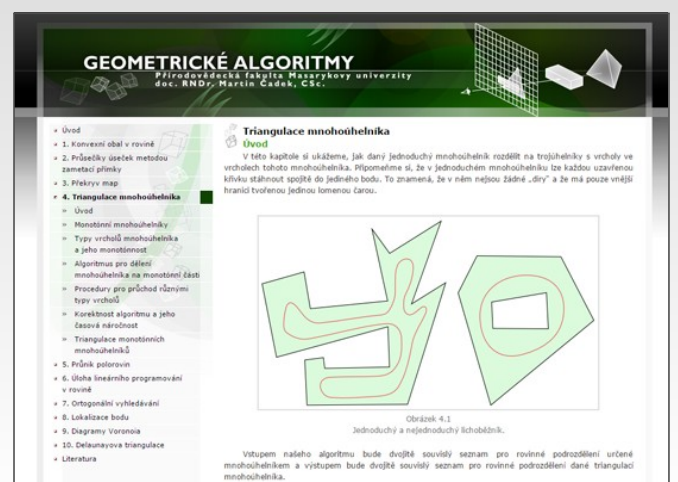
GEOMETRICKÉ ALGORITMY
Přírodovědecká fakulta Masarykovy univerzity
doc. RNDr. Martin Čadek, CSc.

Úvod
1. Konvexní obal v rovině
2. Průsečíky úseček metodou zametací přímky
3. Překryv map
4. Triangulace mnohoúhelníka
Úvod
Monotónní mnohoúhelníky
Typy vrcholů mnohoúhelníka a jeho monotónnost
Algoritmus pro dělení mnohoúhelníka na monotónní části
Procedury pro průchod různými typy vrcholů
Korektnost algoritmu a jeho časová náročnost
Triangulace monotónních mnohoúhelníků
5. Průnik polorovin
6. Úloha lineárního programování v rovině
7. Ortogonální vyhledávání
8. Lokalizace bodu
9. Diagramy Voronoia
10. Delaunayova triangulace
Literatura

Triangulace mnohoúhelníka
Úvod
V této kapitole si ukážeme, jak daný jednoduchý mnohoúhelník rozdělit na trojúhelníky s vrcholy ve vrcholech tohoto mnohoúhelníka. Připomeňme si, že v jednoduchém mnohoúhelníku lze každou uzavřenou křivku stáhnout spojitě do jediného bodu. To znamená, že v něm nejsou žádné „díry" a že má pouze vnější hranici tvořenou jedinou lomenou čarou.

Obrázek 4.1
Jednoduchý a nejednoduchý lichoběžník.

Vstupem našeho algoritmu bude dvojitě souvislý seznam pro rovinné podrozdělení určené mnohoúhelníkem a výstupem bude dvojitě souvislý seznam pro rovinné podrozdělení dané triangulací mnohoúhelníka.